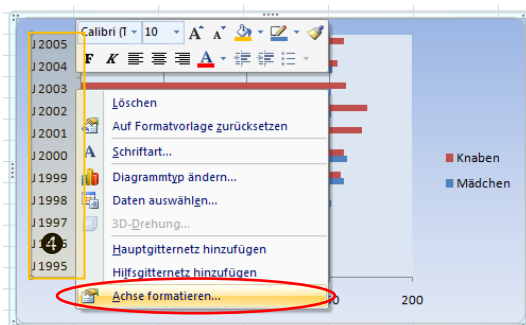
Calibri (T 10 A A
F K
J 2005
J 2004
J 2003
J 2002
J 2001
J 2000
J 1999
J 1998
J 1997
J 1996
J 1995

Löschen
Auf Formatvorlage zurücksetzen
Schriftart...
Diagrammtyp ändern...
Daten auswählen...
3D-Drehung...
Hauptgitternetz hinzufügen
Hilfsgitternetz hinzufügen
Achse formatieren...

4

Knaben
Mädchen

0
200